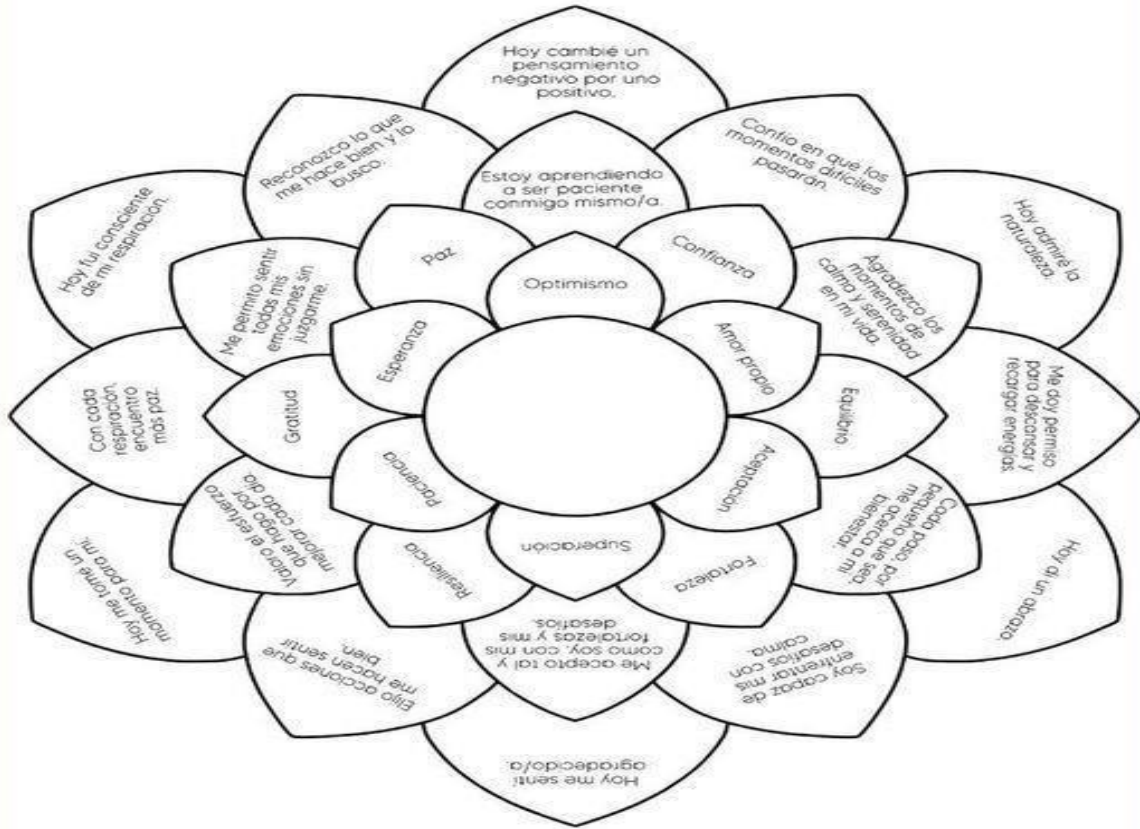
Hoy cambié un pensamiento negativo por uno positivo.

Reconozco lo que me hace bien y lo busco.

Confío en que los momentos difíciles pasarán.

Estoy aprendiendo a ser paciente conmigo mismo/a.

Hoy fui consciente de mi respiración.

Hoy admiré la naturaleza.

Paz

Confianza

Optimismo

Me permito sentir todas mis emociones sin juzgarme.

Agradezco los momentos de calma y serenidad en mi vida.

Esperanza

Amor propio

Con cada respiración, encuentro más paz.

Gratitud

Equilibrio

Me doy permiso para descansar y recargar energías.

Paciencia

Aceptación

Valoro el esfuerzo que hago por mejorar cada día.

Cada paso, por pequeño que sea, me acerca a mi bienestar.

Superación

Resiliencia

Fortaleza

Hoy me tomé un momento para mí.

Hoy di un abrazo.

Elijo acciones que me hacen sentir bien.

Me acepto tal y como soy, con mis fortalezas y mis desafíos.

Soy capaz de enfrentar mis desafíos con calma.

Hoy me sentí agradecido/a.